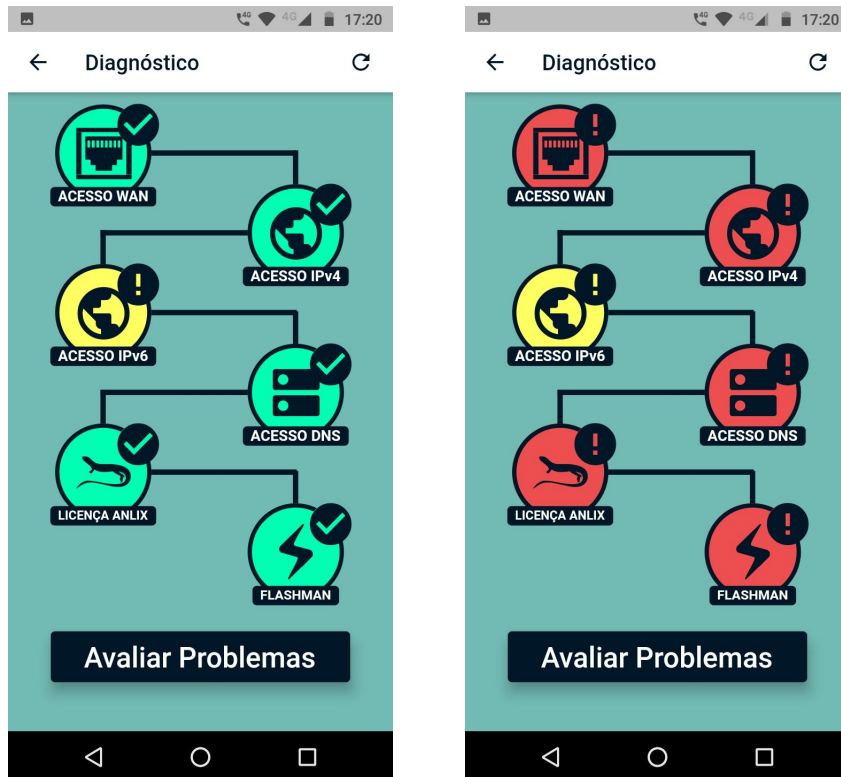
4G 4G 17:20

Diagnóstico

ACESSO WAN

ACESSO IPv4

ACESSO IPv6

ACESSO DNS

LICENÇA ANLIX

FLASHMAN

Avaliar Problemas

4G 4G 17:20

Diagnóstico

ACESSO WAN

ACESSO IPv4

ACESSO IPv6

ACESSO DNS

LICENÇA ANLIX

FLASHMAN

Avaliar Problemas